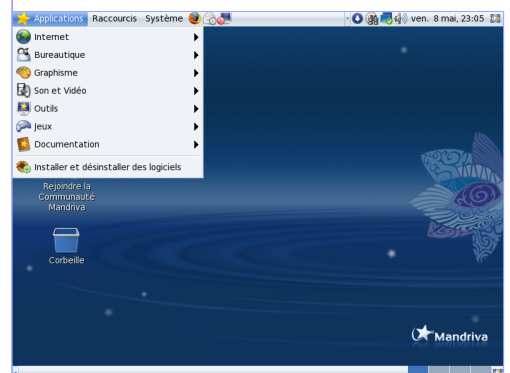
Applications Raccourcis Système

ven. 8 mai, 23:05

Internet
Bureautique
Graphisme
Son et Vidéo
Outils
Jeux
Documentation
Installer et désinstaller des logiciels

Rejoindre la Communauté Mandriva

Corbeille

Mandriva